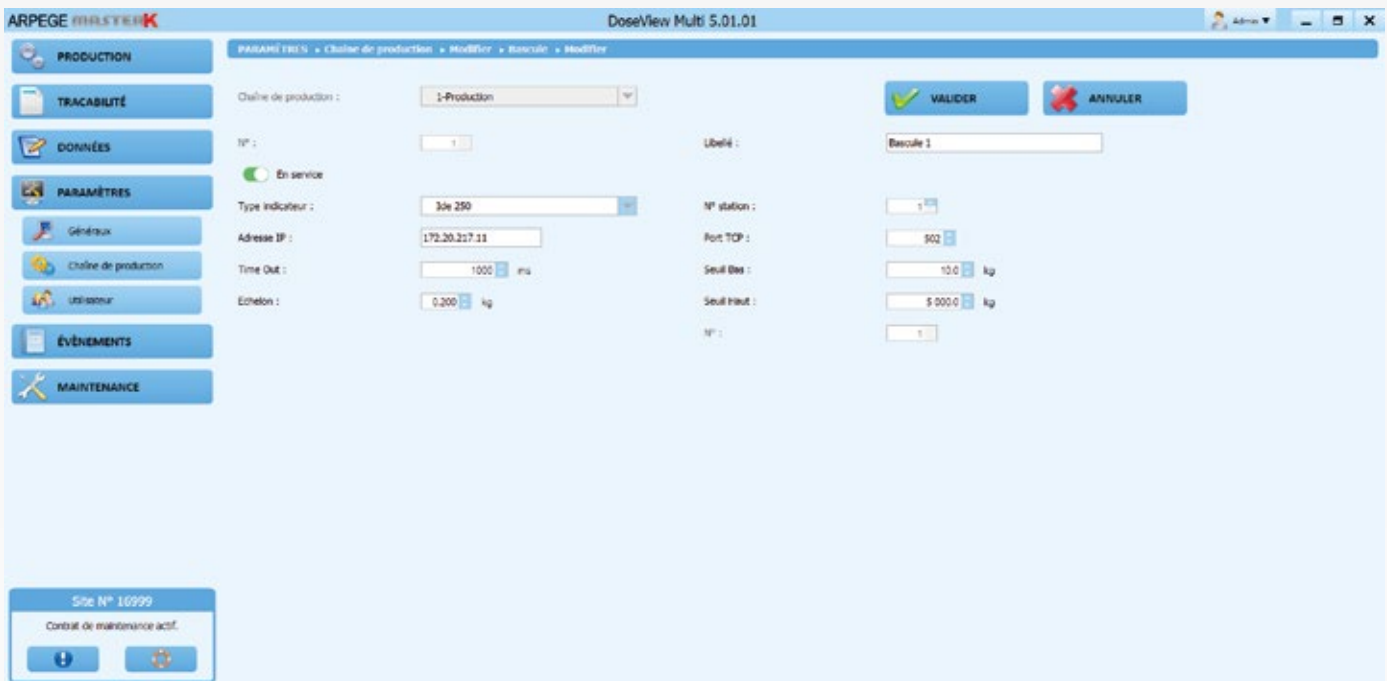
ARPEGE MASTERK

DoseView Multi 5.01.01

Admin ▼

PRODUCTION

TRACABILITÉ

DONNÉES

PARAMÈTRES

Généraux

Chaîne de production

Utilisateur

ÉVÈNEMENTS

MAINTENANCE

Site N° 16999

Contrat de maintenance actif.

PARAMÈTRES ▸ Chaîne de production ▸ Modifier ▸ Bascule ▸ Modifier

Chaîne de production : 1-Production

VALIDER

ANNULER

N° : 1

Libellé : Bascule 1

En service

Type indicateur : Ide 250

N° station : 1

Adresse IP : 172.20.217.11

Port TCP : 502

Time Out : 1000 ms

Seuil Bas : 10.0 kg

Echelon : 0.200 kg

Seuil Haut : 5 000.0 kg

N° : 1